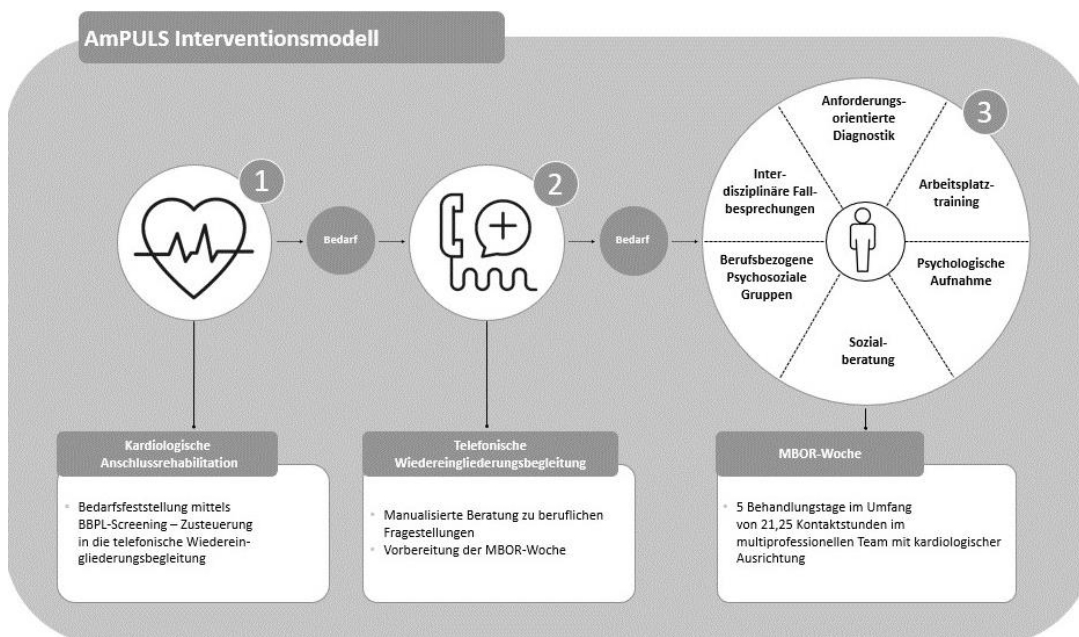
AmPULS Interventionsmodell

1

Bedarf

2

Bedarf

3

Anforderungs-orientierte Diagnostik

Inter-disziplinäre Fall-besprechungen

Arbeitsplatz-training

Berufsbezogene Psychosoziale Gruppen

Psychologische Aufnahme

Sozial-beratung

Kardiologische Anschlussrehabilitation

- Bedarfsfeststellung mittels BBPL-Screening – Zusteuerung in die telefonische Wiedereingliederungsbegleitung

Telefonische Wiedereingliederungsbegleitung

- Manualisierte Beratung zu beruflichen Fragestellungen
- Vorbereitung der MBOR-Woche

MBOR-Woche

- 5 Behandlungstage im Umfang von 21,25 Kontaktstunden im multiprofessionellen Team mit kardiologischer Ausrichtung